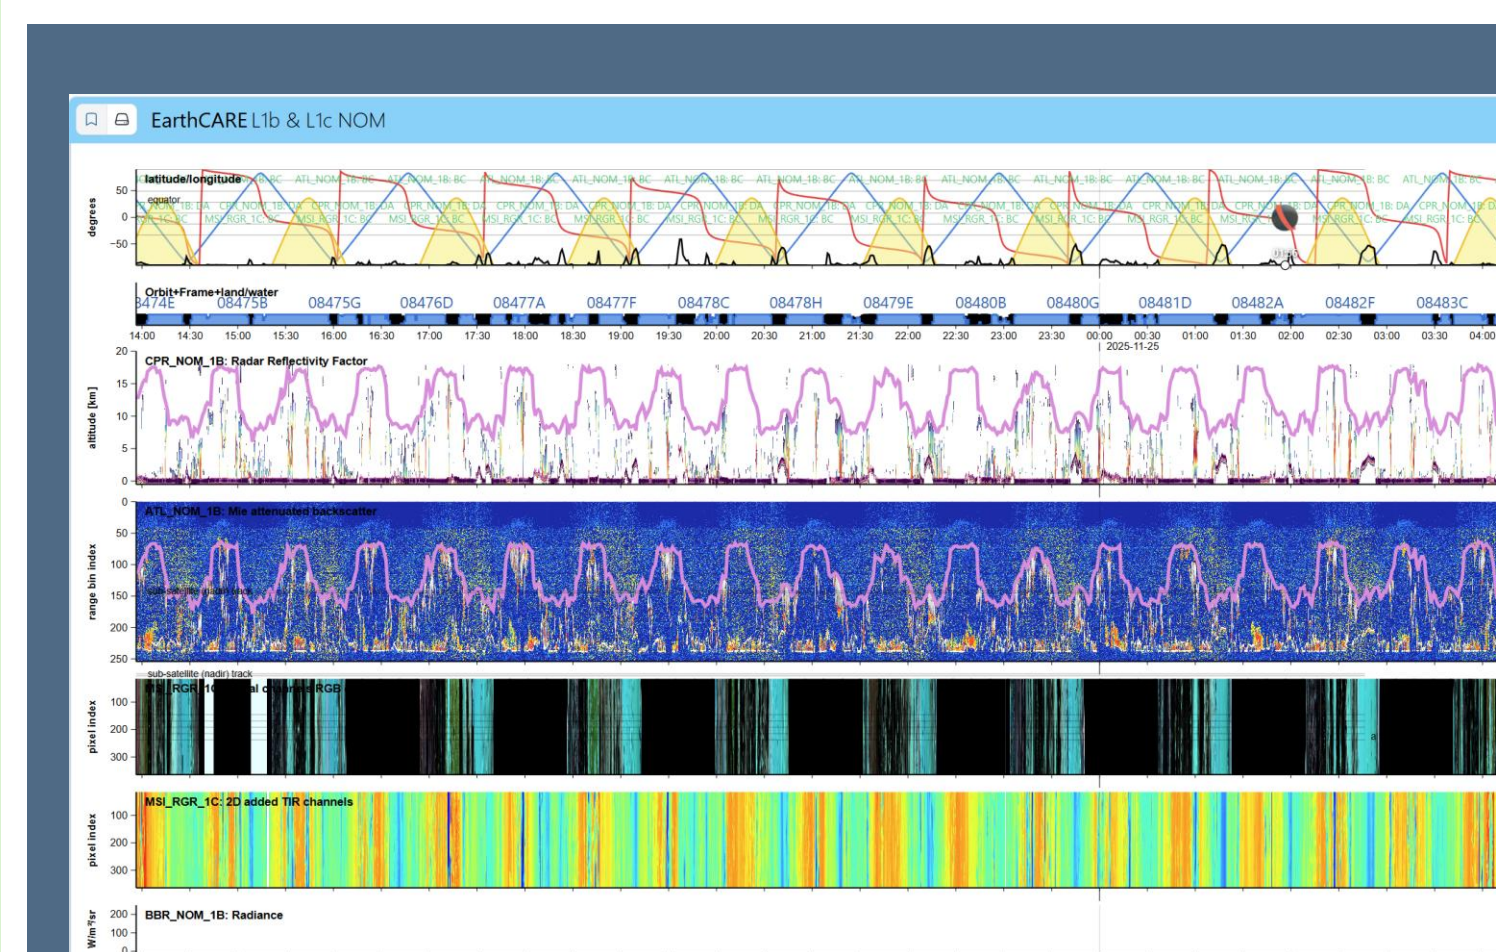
EarthCARE L1b & L1c NOM

latitude/longitude

equator

degrees

50

0

-50

ATL_NOM_1B: BC

CPR_NOM_1B: DA

MSI_RGR_1C: BC

Orbit+Frame+land/water

08474E 08475B 08475G 08476D 08477A 08477F 08478C 08478H 08479E 08480B 08480G 08481D 08482A 08482F 08483C

14:00 14:30 15:00 15:30 16:00 16:30 17:00 17:30 18:00 18:30 19:00 19:30 20:00 20:30 21:00 21:30 22:00 22:30 23:00 23:30 00:00 00:30 01:00 01:30 02:00 02:30 03:00 03:30 04:00

2025-11-25

CPR_NOM_1B: Radar Reflectivity Factor

altitude [km]

20

15

10

5

0

ATL_NOM_1B: Mie attenuated backscatter

range bin index

0

50

100

150

200

250

sub-satellite (nadir) track

MSI_RGR_1C: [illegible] RGB

pixel index

100

200

300

MSI_RGR_1C: 2D added TIR channels

pixel index

100

200

300

BBR_NOM_1B: Radiance

W/m²sr

200

100

0